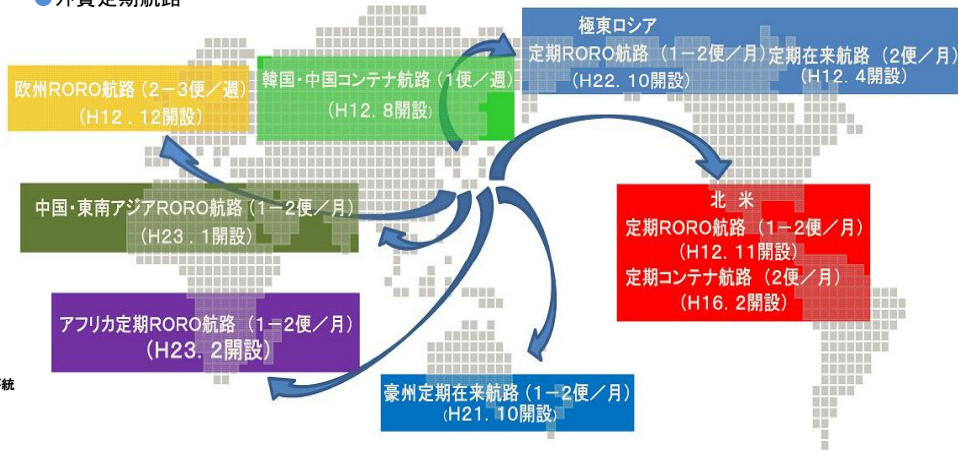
●外貿定期航路

極東ロシア
定期RORO航路（1−2便／月）
（H22.10開設）
定期在来航路（2便／月）
（H12.4開設）

欧州RORO航路（2−3便／週）
（H12.12開設）

韓国・中国コンテナ航路（1便／週）
（H12.8開設）

中国・東南アジアRORO航路（1−2便／月）
（H23.1開設）

北米
定期RORO航路（1−2便／月）
（H12.11開設）
定期コンテナ航路（2便／月）
（H16.2開設）

アフリカ定期RORO航路（1−2便／月）
（H23.2開設）

豪州定期在来航路（1−2便／月）
（H21.10開設）

統